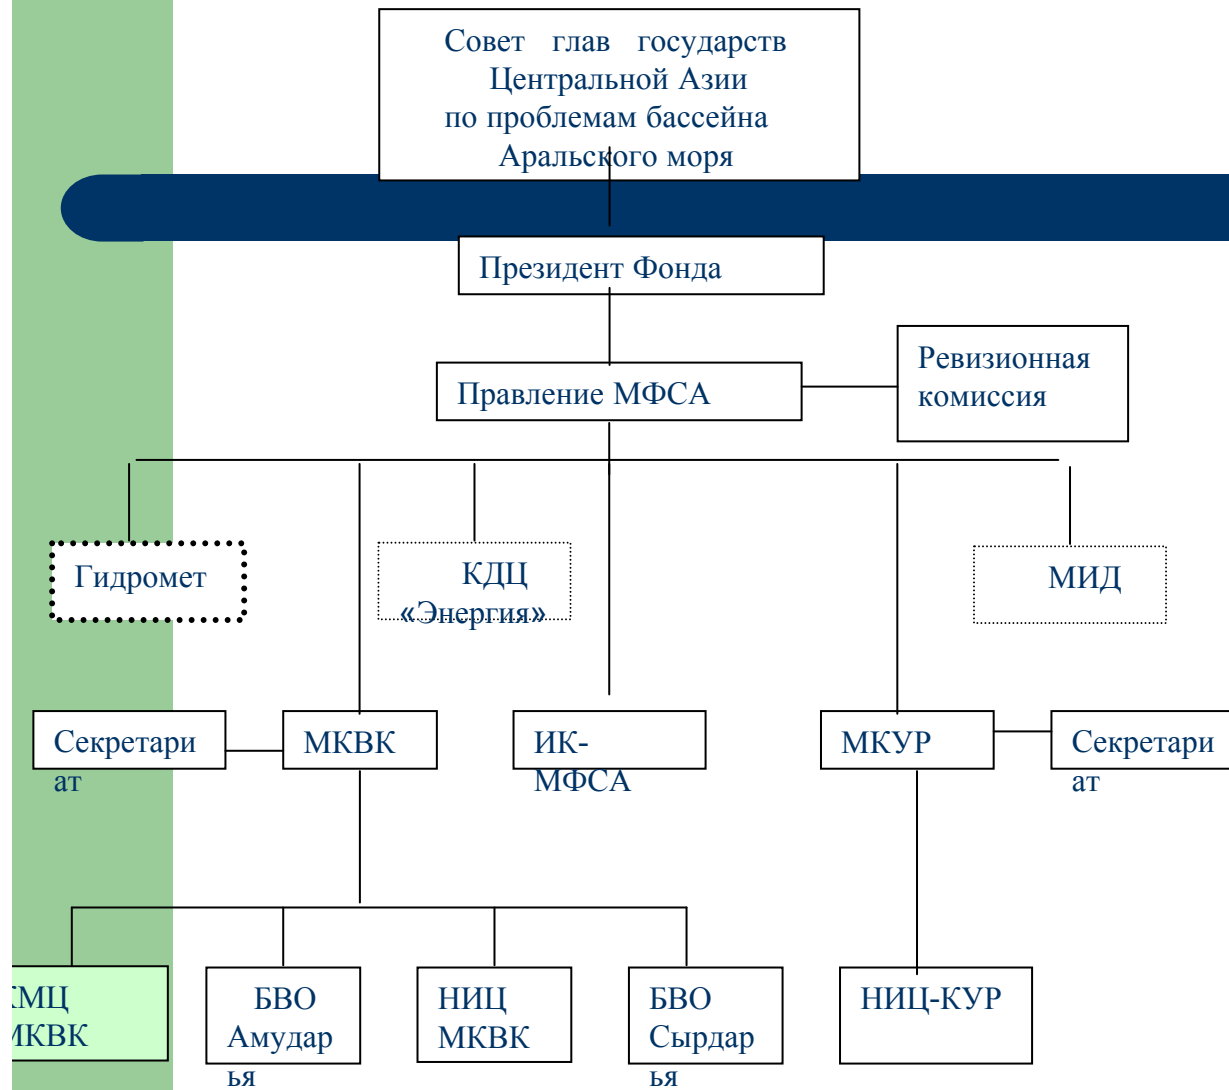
Совет глав государств Центральной Азии по проблемам бассейна Аральского моря

Президент Фонда

Правление МФСА

Ревизионная комиссия

Гидромет

КДЦ «Энергия»

МИД

Секретари ат

МКВК

ИК-МФСА

МКУР

Секретари ат

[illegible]МЦ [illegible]МКВК

БВО Амудар ья

НИЦ МКВК

БВО Сырдар ья

НИЦ-КУР